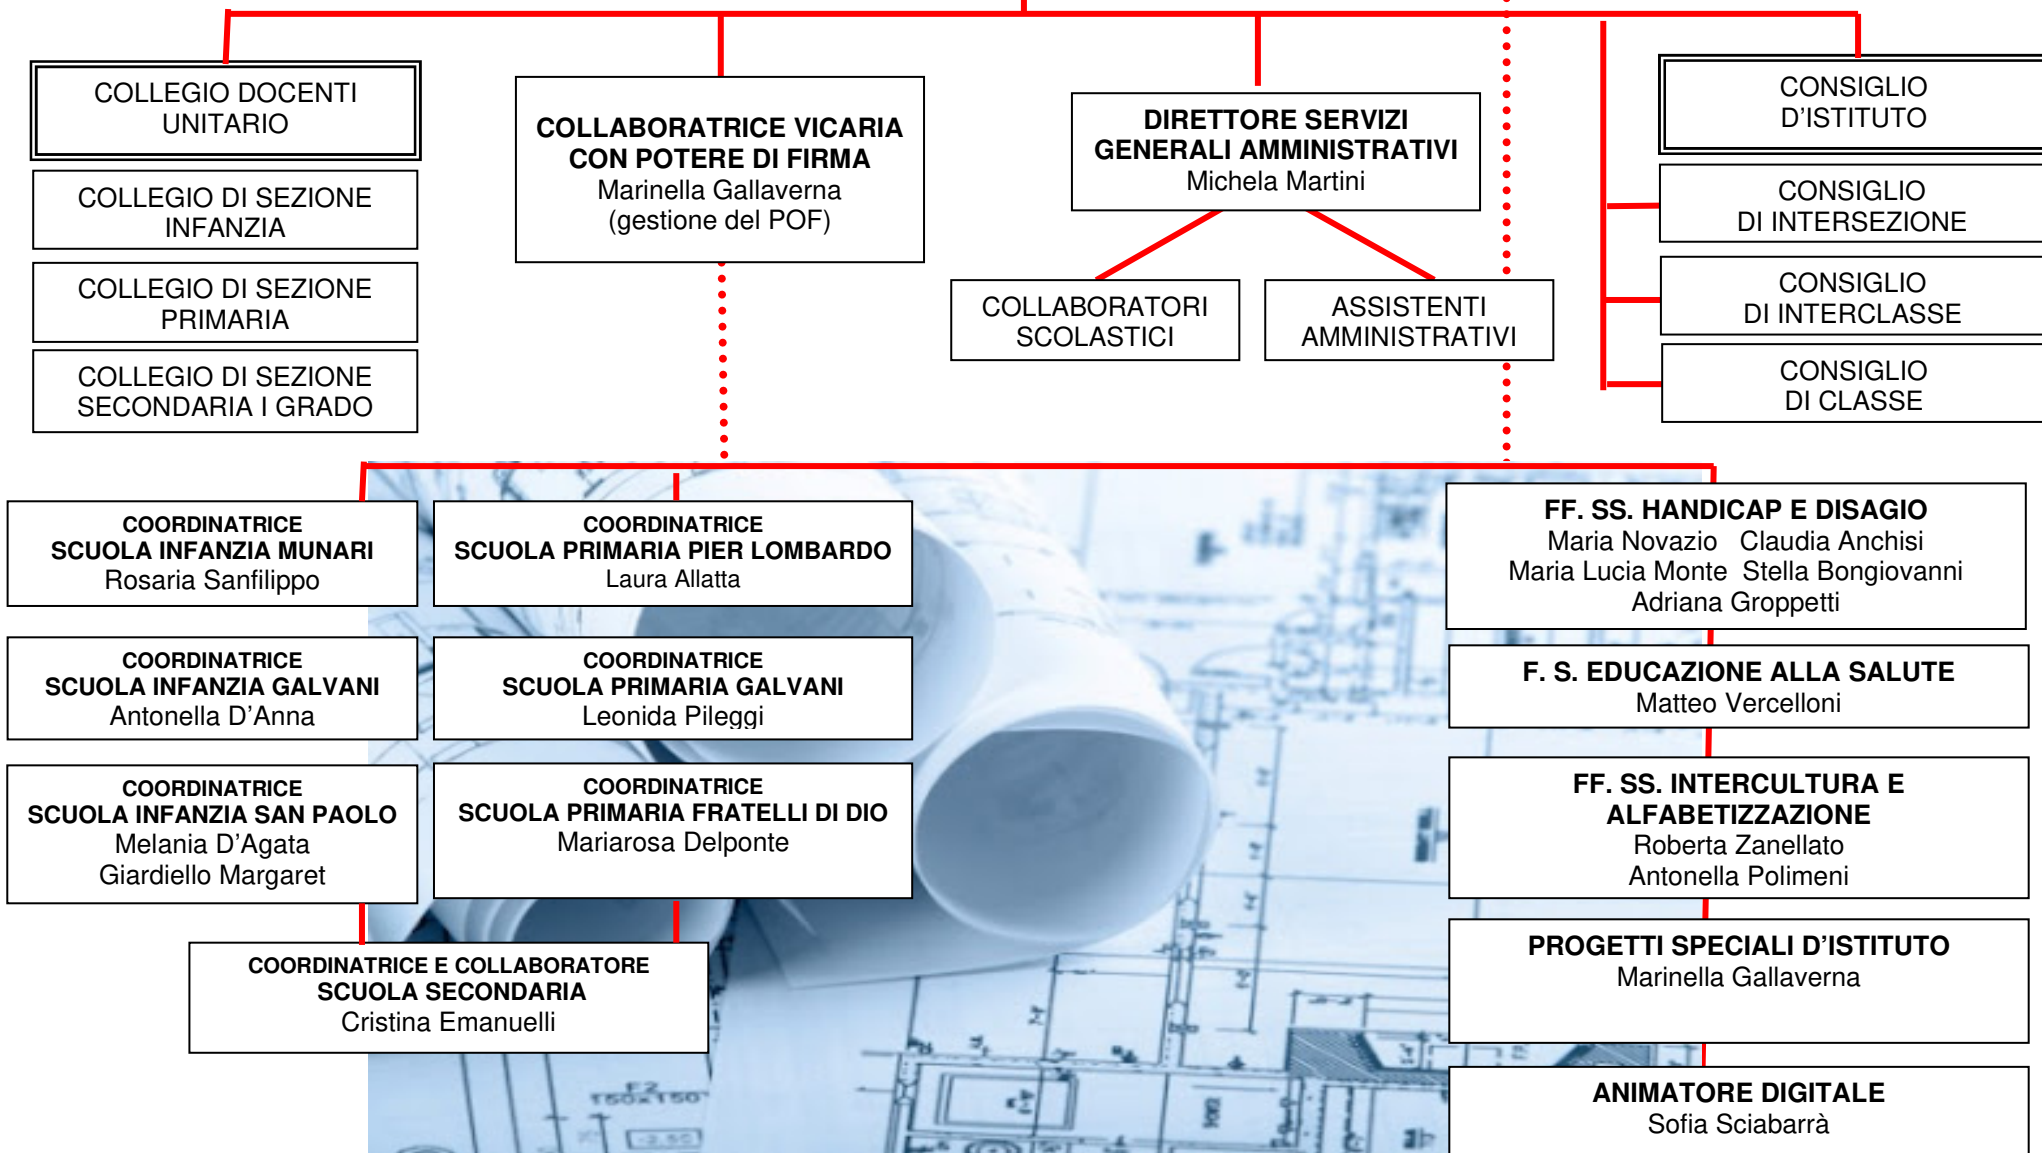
COLLEGIO DOCENTI UNITARIO

COLLEGIO DI SEZIONE INFANZIA

COLLEGIO DI SEZIONE PRIMARIA

COLLEGIO DI SEZIONE SECONDARIA I GRADO

COLLABORATRICE VICARIA CON POTERE DI FIRMA
Marinella Gallaverna
(gestione del POF)

DIRETTORE SERVIZI GENERALI AMMINISTRATIVI
Michela Martini

COLLABORATORI SCOLASTICI

ASSISTENTI AMMINISTRATIVI

CONSIGLIO D'ISTITUTO

CONSIGLIO DI INTERSEZIONE

CONSIGLIO DI INTERCLASSE

CONSIGLIO DI CLASSE

COORDINATRICE
SCUOLA INFANZIA MUNARI
Rosaria Sanfilippo

COORDINATRICE
SCUOLA PRIMARIA PIER LOMBARDO
Laura Allatta

COORDINATRICE
SCUOLA INFANZIA GALVANI
Antonella D'Anna

COORDINATRICE
SCUOLA PRIMARIA GALVANI
Leonida Pileggi

COORDINATRICE
SCUOLA INFANZIA SAN PAOLO
Melania D'Agata
Giardiello Margaret

COORDINATRICE
SCUOLA PRIMARIA FRATELLI DI DIO
Mariarosa Delponte

COORDINATRICE E COLLABORATORE
SCUOLA SECONDARIA
Cristina Emanuelli

FF. SS. HANDICAP E DISAGIO
Maria Novazio Claudia Anchisi
Maria Lucia Monte Stella Bongiovanni
Adriana Groppetti

F. S. EDUCAZIONE ALLA SALUTE
Matteo Vercelloni

FF. SS. INTERCULTURA E ALFABETIZZAZIONE
Roberta Zanellato
Antonella Polimeni

PROGETTI SPECIALI D'ISTITUTO
Marinella Gallaverna

ANIMATORE DIGITALE
Sofia Sciabarrà